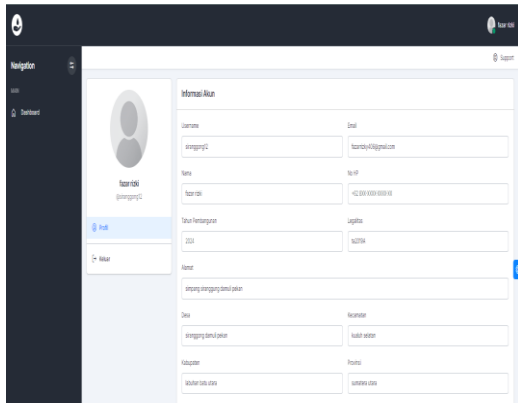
fazan rizki

Navigation

MAIN

Dashboard

Support

fazan rizki
@sinanggong02

Profil

Keluar

Informasi Akun

Username
sinanggong02

Email
fazanrizki456@gmail.com

Nama
fazan rizki

No HP
+62 XXX XXXX XXXX XX

Tahun Pembangunan
2024

Legalitas
ba23984

Alamat
simpang sinanggung damuli pekan

Desa
sinanggung damuli pekan

Kecamatan
kualuh selatan

Kabupaten
labuhan batu utara

Provinsi
sumatera utara